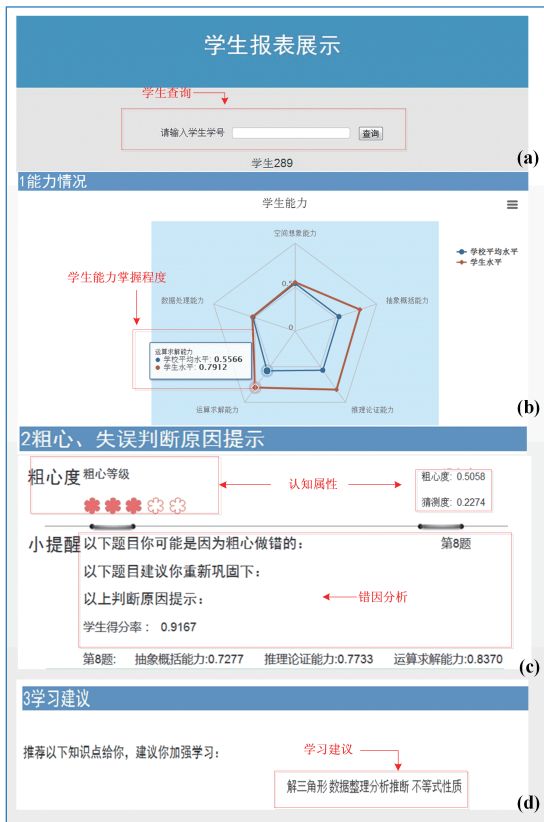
学生报表展示

学生查询

请输入学生学号 查询

学生289

(a)

1能力情况

学生能力

空间想象能力

抽象概括能力

推理论证能力

运算求解能力

数据处理能力

0.5

0

学校平均水平
学生水平

学生能力掌握程度

运算求解能力
学校平均水平: 0.5566
学生水平: 0.7912

(b)

2粗心、失误判断原因提示

粗心度 粗心等级

认知属性

粗心度: 0.5058
猜测度: 0.2274

小提醒 以下题目你可能是因为粗心做错的: 第8题

以下题目建议你重新巩固下:

以上判断原因提示:

错因分析

学生得分率: 0.9167

第8题: 抽象概括能力:0.7277 推理论证能力:0.7733 运算求解能力:0.8370

(c)

3学习建议

学习建议

推荐以下知识点给你，建议你加强学习:

解三角形 数据整理分析推断 不等式性质

(d)